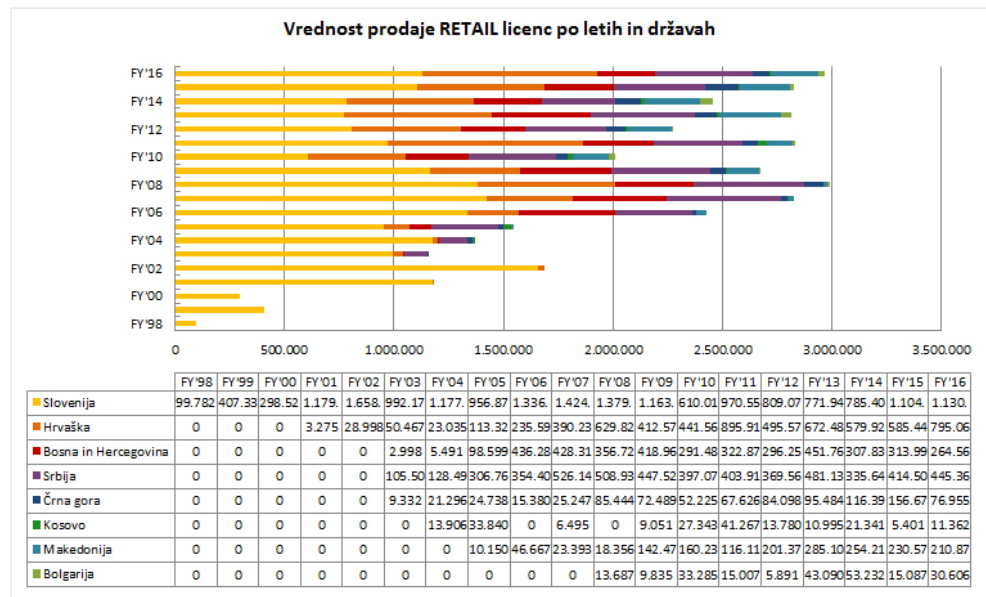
Vrednost prodaje RETAIL licenc po letih in državah

FY'16
FY'14
FY'12
FY'10
FY'08
FY'06
FY'04
FY'02
FY'00
FY'98

0 500.000 1.000.000 1.500.000 2.000.000 2.500.000 3.000.000 3.500.000

| | FY'98 | FY'99 | FY'00 | FY'01 | FY'02 | FY'03 | FY'04 | FY'05 | FY'06 | FY'07 | FY'08 | FY'09 | FY'10 | FY'11 | FY'12 | FY'13 | FY'14 | FY'15 | FY'16 |
|---|---|---|---|---|---|---|---|---|---|---|---|---|---|---|---|---|---|---|---|
| Slovenija | 99.782 | 407.33 | 298.52 | 1.179. | 1.658. | 992.17 | 1.177. | 956.87 | 1.336. | 1.424. | 1.379. | 1.163. | 610.01 | 970.55 | 809.07 | 771.94 | 785.40 | 1.104. | 1.130. |
| Hrvaška | 0 | 0 | 0 | 3.275 | 28.998 | 50.467 | 23.035 | 113.32 | 235.59 | 390.23 | 629.82 | 412.57 | 441.56 | 895.91 | 495.57 | 672.48 | 579.92 | 585.44 | 795.06 |
| Bosna in Hercegovina | 0 | 0 | 0 | 0 | 0 | 2.998 | 5.491 | 98.599 | 436.28 | 428.31 | 356.72 | 418.96 | 291.48 | 322.87 | 296.25 | 451.76 | 307.83 | 313.99 | 264.56 |
| Srbija | 0 | 0 | 0 | 0 | 0 | 105.50 | 128.49 | 306.76 | 354.40 | 526.14 | 508.93 | 447.52 | 397.07 | 403.91 | 369.56 | 481.13 | 335.64 | 414.50 | 445.36 |
| Črna gora | 0 | 0 | 0 | 0 | 0 | 9.332 | 21.296 | 24.738 | 15.380 | 25.247 | 85.444 | 72.489 | 52.225 | 67.626 | 84.098 | 95.484 | 116.39 | 156.67 | 76.955 |
| Kosovo | 0 | 0 | 0 | 0 | 0 | 0 | 13.906 | 33.840 | 0 | 6.495 | 0 | 9.051 | 27.343 | 41.267 | 13.780 | 10.995 | 21.341 | 5.401 | 11.362 |
| Makedonija | 0 | 0 | 0 | 0 | 0 | 0 | 0 | 10.150 | 46.667 | 23.393 | 18.356 | 142.47 | 160.23 | 116.11 | 201.37 | 285.10 | 254.21 | 230.57 | 210.87 |
| Bolgarija | 0 | 0 | 0 | 0 | 0 | 0 | 0 | 0 | 0 | 0 | 13.687 | 9.835 | 33.285 | 15.007 | 5.891 | 43.090 | 53.232 | 15.087 | 30.606 |